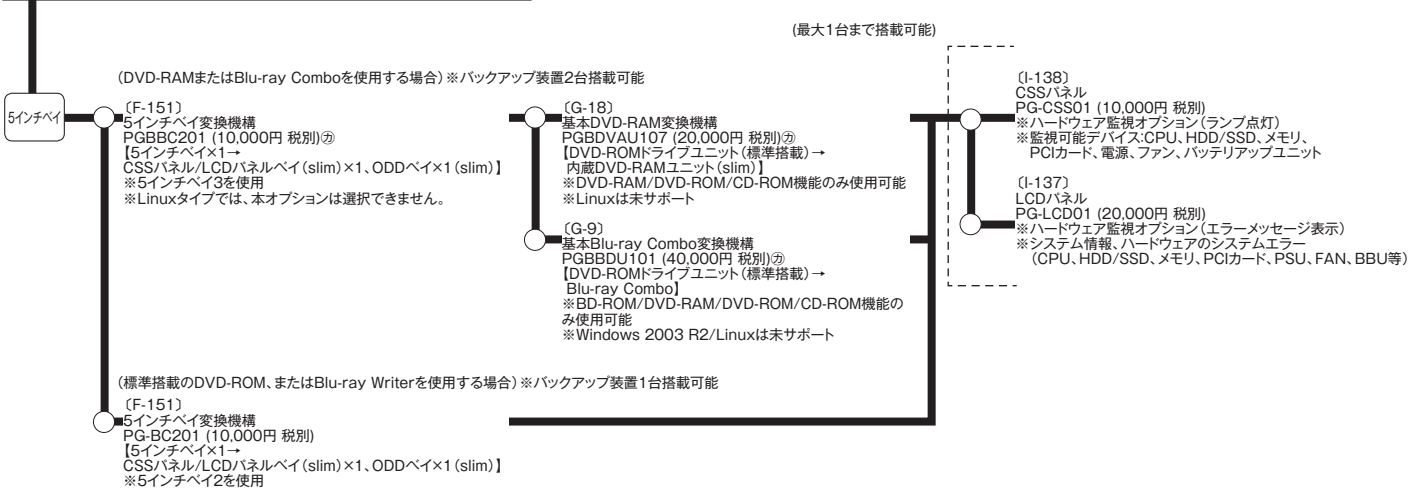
(最大1台まで搭載可能)

5インチベイ

(DVD-RAMまたはBlu-ray Comboを使用する場合)※バックアップ装置2台搭載可能

〔F-151〕
5インチベイ変換機構
PGBBC201 (10,000円 税別)㋕
【5インチベイ×1→
CSSパネル/LCDパネルベイ(slim)×1、ODDベイ×1(slim)】
※5インチベイ3を使用
※Linuxタイプでは、本オプションは選択できません。

〔G-18〕
基本DVD-RAM変換機構
PGBDVAU107 (20,000円 税別)㋕
【DVD-ROMドライブユニット(標準搭載)→
内蔵DVD-RAMユニット(slim)】
※DVD-RAM/DVD-ROM/CD-ROM機能のみ使用可能
※Linuxは未サポート

〔G-9〕
基本Blu-ray Combo変換機構
PGBBDU101 (40,000円 税別)㋕
【DVD-ROMドライブユニット(標準搭載)→
Blu-ray Combo】
※BD-ROM/DVD-RAM/DVD-ROM/CD-ROM機能のみ使用可能
※Windows 2003 R2/Linuxは未サポート

〔I-138〕
CSSパネル
PG-CSS01 (10,000円 税別)
※ハードウェア監視オプション(ランプ点灯)
※監視可能デバイス:CPU、HDD/SSD、メモリ、PCIカード、電源、ファン、バッテリアップユニット

〔I-137〕
LCDパネル
PG-LCD01 (20,000円 税別)
※ハードウェア監視オプション(エラーメッセージ表示)
※システム情報、ハードウェアのシステムエラー
(CPU、HDD/SSD、メモリ、PCIカード、PSU、FAN、BBU等)

(標準搭載のDVD-ROM、またはBlu-ray Writerを使用する場合)※バックアップ装置1台搭載可能

〔F-151〕
5インチベイ変換機構
PG-BC201 (10,000円 税別)
【5インチベイ×1→
CSSパネル/LCDパネルベイ(slim)×1、ODDベイ×1(slim)】
※5インチベイ2を使用